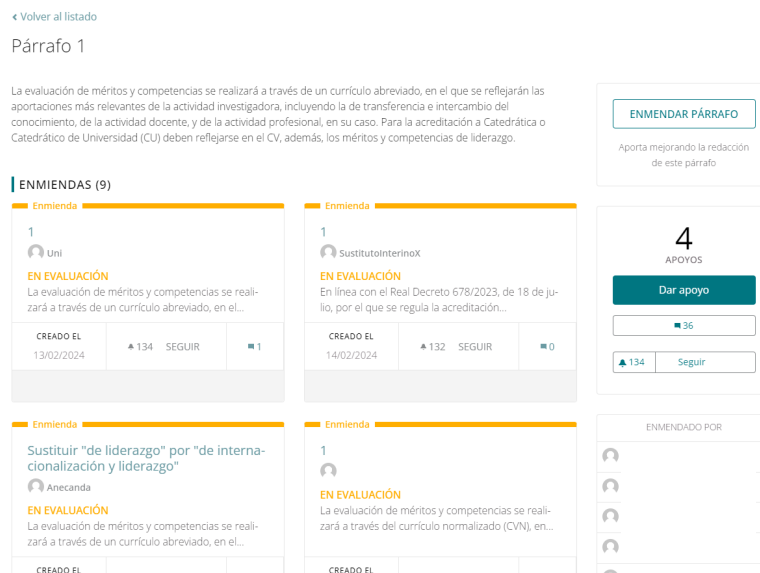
‹ Volver al listado

Párrafo 1

La evaluación de méritos y competencias se realizará a través de un currículo abreviado, en el que se reflejarán las aportaciones más relevantes de la actividad investigadora, incluyendo la de transferencia e intercambio del conocimiento, de la actividad docente, y de la actividad profesional, en su caso. Para la acreditación a Catedrática o Catedrático de Universidad (CU) deben reflejarse en el CV, además, los méritos y competencias de liderazgo.

ENMENDAR PÁRRAFO

Aporta mejorando la redacción de este párrafo

ENMIENDAS (9)

Enmienda

1

Uni

EN EVALUACIÓN

La evaluación de méritos y competencias se realizará a través de un currículo abreviado, en el...

CREADO EL 13/02/2024

134 SEGUIR

1

Enmienda

1

SustitutoInterinoX

EN EVALUACIÓN

En línea con el Real Decreto 678/2023, de 18 de julio, por el que se regula la acreditación...

CREADO EL 14/02/2024

132 SEGUIR

0

4

APOYOS

Dar apoyo

36

134 Seguir

Enmienda

Sustituir "de liderazgo" por "de internacionalización y liderazgo"

Anecanda

EN EVALUACIÓN

La evaluación de méritos y competencias se realizará a través de un currículo abreviado, en el...

CREADO EL

Enmienda

1

EN EVALUACIÓN

La evaluación de méritos y competencias se realizará a través del currículo normalizado (CVN), en...

CREADO EL

ENMENDADO POR